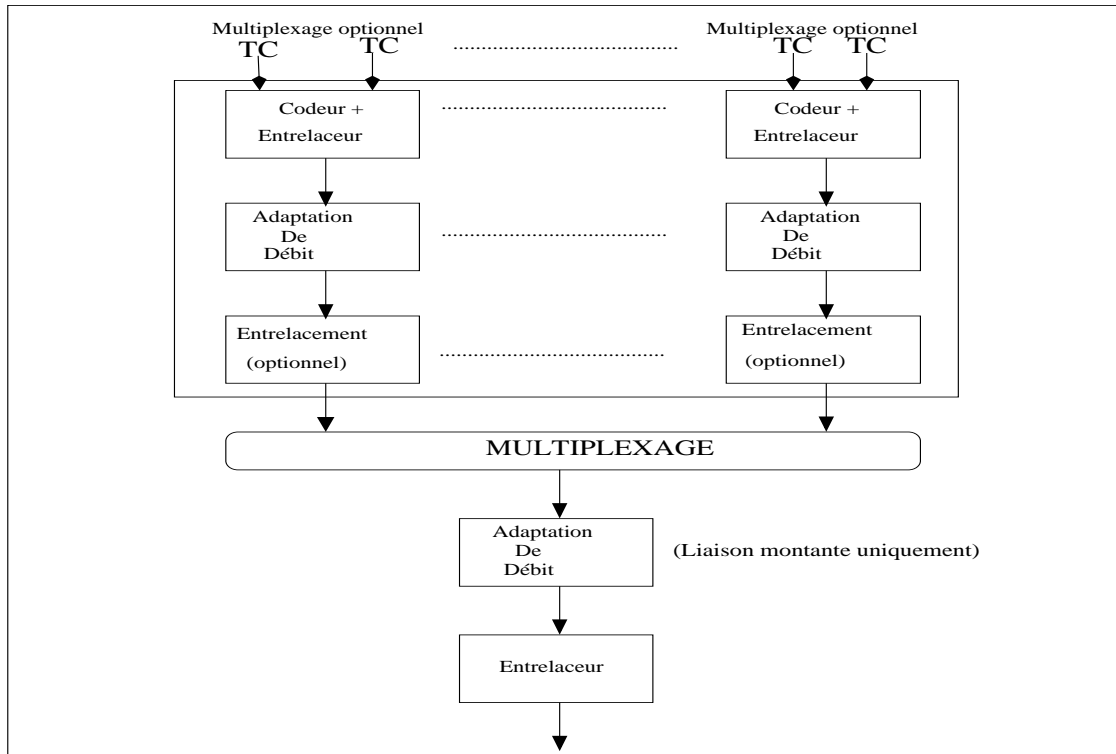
Multiplexage optionnel
TC TC

Multiplexage optionnel
TC TC

Codeur +
Entrelaceur

Codeur +
Entrelaceur

Adaptation
De
Débit

Adaptation
De
Débit

Entrelacement
(optionnel)

Entrelacement
(optionnel)

MULTIPLEXAGE

Adaptation
De
Débit

(Liaison montante uniquement)

Entrelaceur